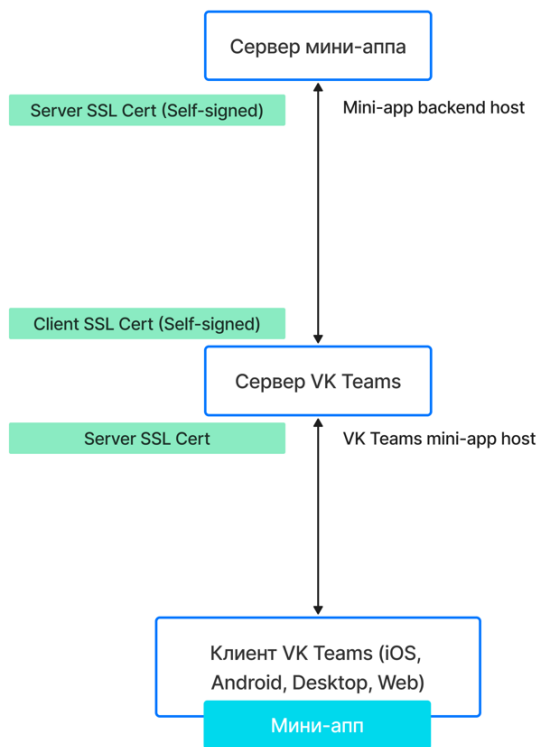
Сервер мини-аппа

Server SSL Cert (Self-signed)

Mini-app backend host

Client SSL Cert (Self-signed)

Сервер VK Teams

Server SSL Cert

VK Teams mini-app host

Клиент VK Teams (iOS, Android, Desktop, Web)

Мини-апп